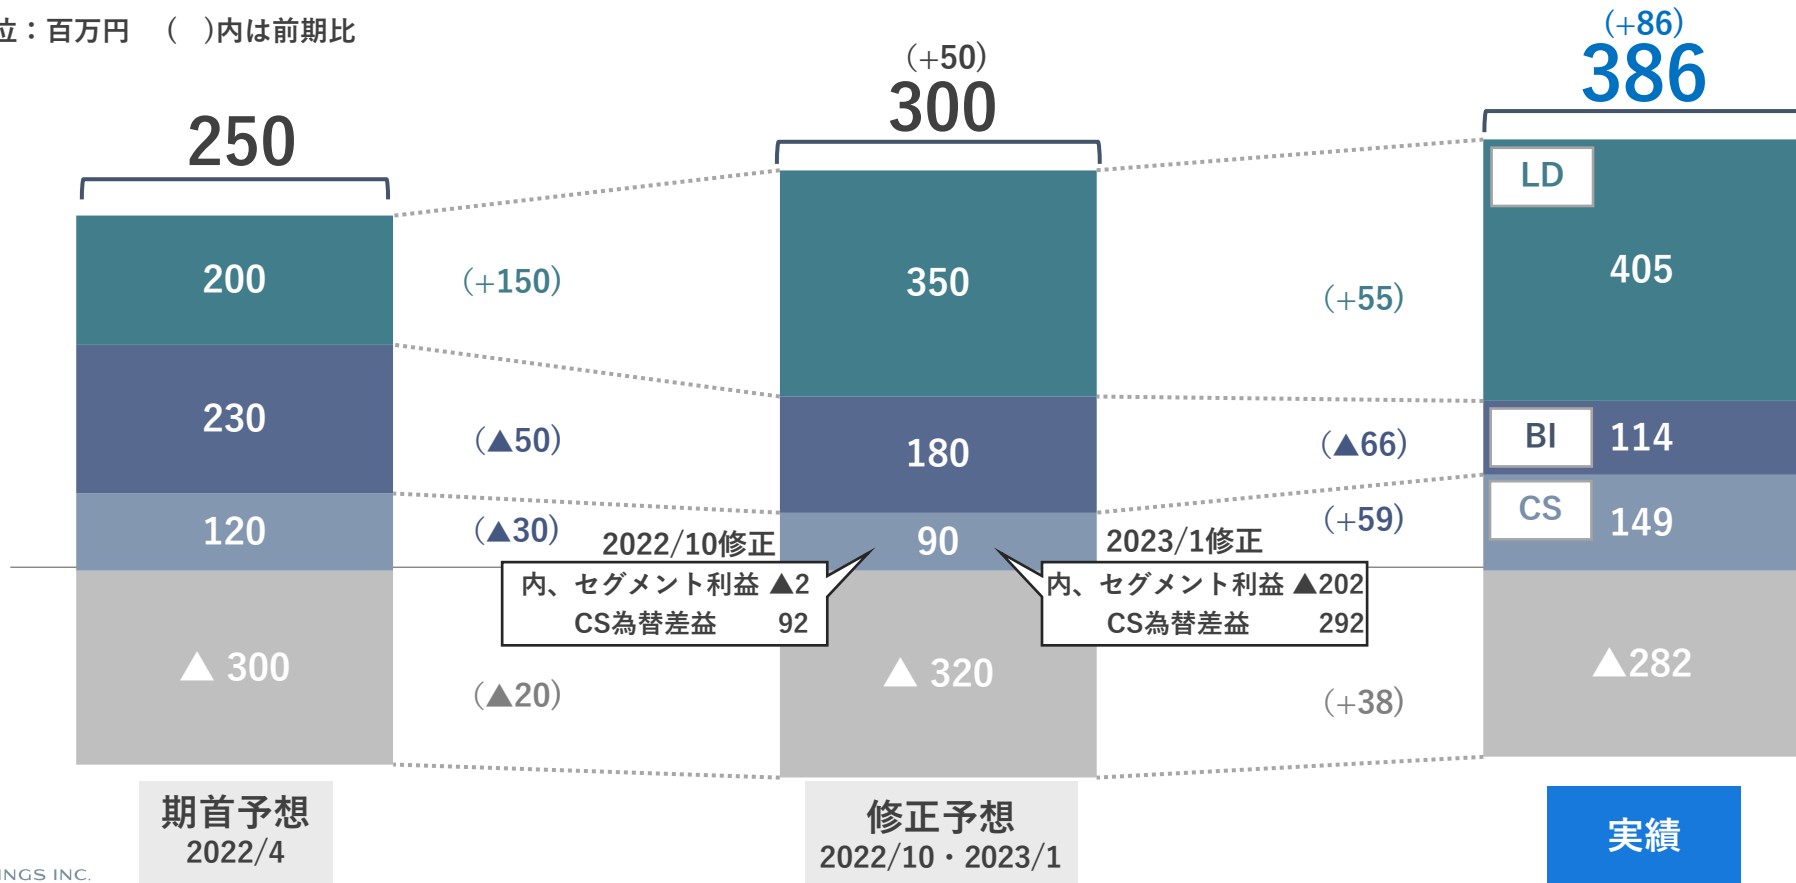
位：百万円　(　)内は前期比

250

200

230

120

▲ 300

期首予想
2022/4

(+150)

(▲50)

(▲30)

(▲20)

(+50)
300

350

180

90

▲ 320

2022/10修正

内、セグメント利益 ▲2
CS為替差益 92

修正予想
2022/10・2023/1

(+55)

(▲66)

(+59)

(+38)

2023/1修正

内、セグメント利益 ▲202
CS為替差益 292

(+86)
386

LD
405

BI
114

CS
149

▲282

実績

INGS INC.